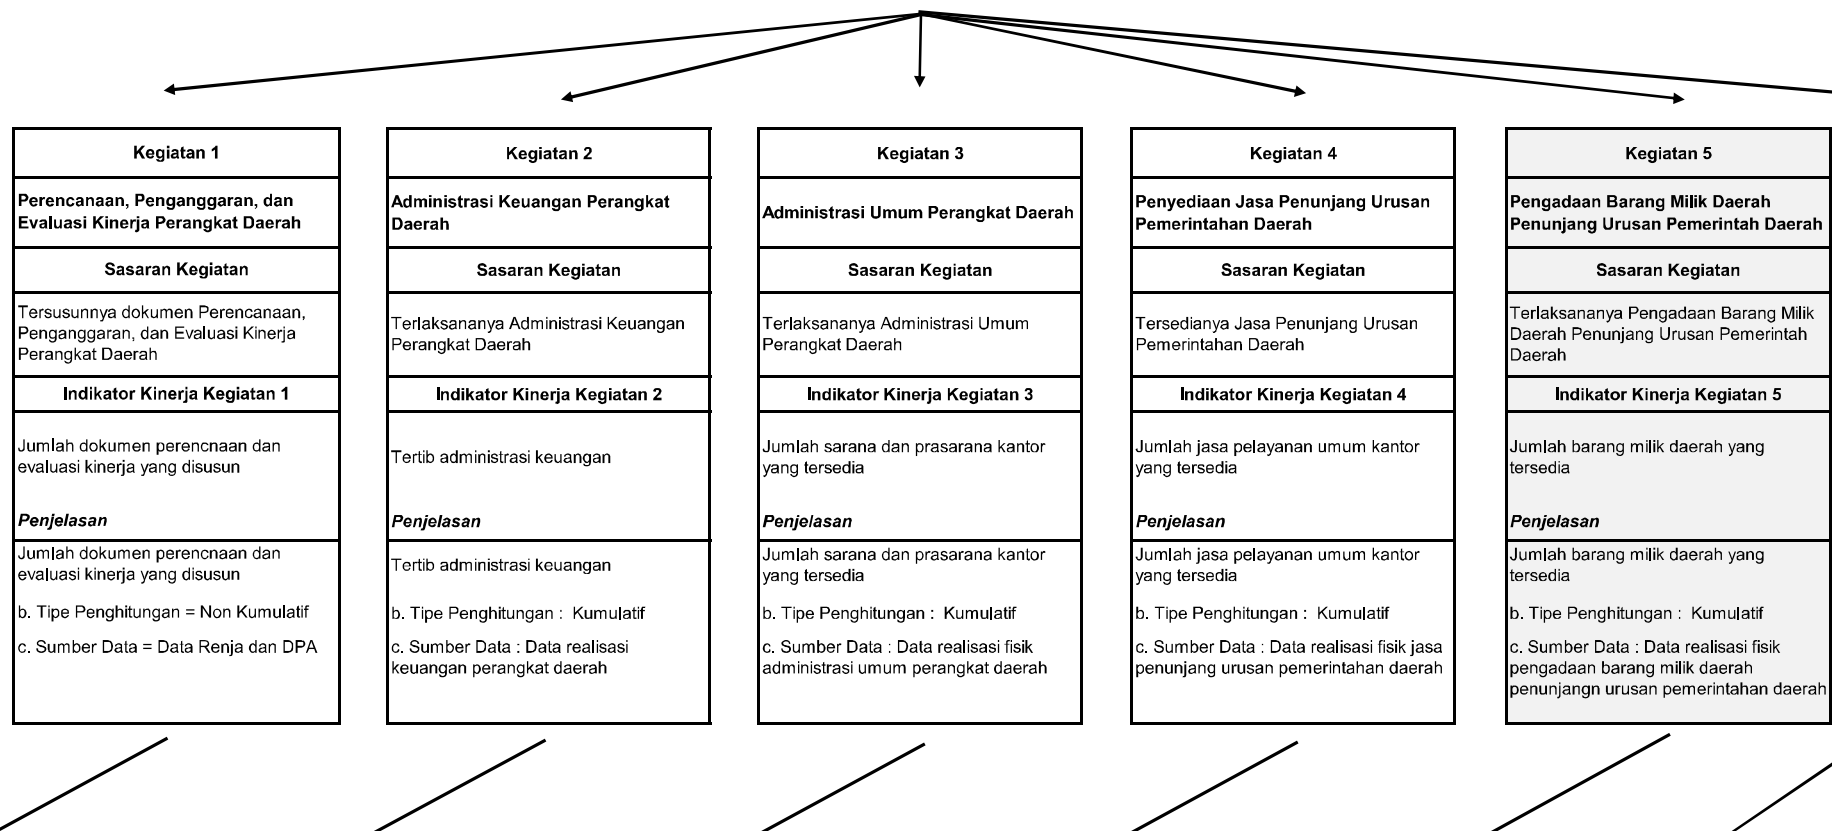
Kegiatan 1

Perencanaan, Penganggaran, dan Evaluasi Kinerja Perangkat Daerah

Sasaran Kegiatan

Tersusunnya dokumen Perencanaan, Penganggaran, dan Evaluasi Kinerja Perangkat Daerah

Indikator Kinerja Kegiatan 1

Jumlah dokumen perencnaan dan evaluasi kinerja yang disusun

*Penjelasan*

Jumlah dokumen perencnaan dan evaluasi kinerja yang disusun

b. Tipe Penghitungan = Non Kumulatif

c. Sumber Data = Data Renja dan DPA

Kegiatan 2

Administrasi Keuangan Perangkat Daerah

Sasaran Kegiatan

Terlaksananya Administrasi Keuangan Perangkat Daerah

Indikator Kinerja Kegiatan 2

Tertib administrasi keuangan

*Penjelasan*

Tertib administrasi keuangan

b. Tipe Penghitungan : Kumulatif

c. Sumber Data : Data realisasi keuangan perangkat daerah

Kegiatan 3

Administrasi Umum Perangkat Daerah

Sasaran Kegiatan

Terlaksananya Administrasi Umum Perangkat Daerah

Indikator Kinerja Kegiatan 3

Jumlah sarana dan prasarana kantor yang tersedia

*Penjelasan*

Jumlah sarana dan prasarana kantor yang tersedia

b. Tipe Penghitungan : Kumulatif

c. Sumber Data : Data realisasi fisik administrasi umum perangkat daerah

Kegiatan 4

Penyediaan Jasa Penunjang Urusan Pemerintahan Daerah

Sasaran Kegiatan

Tersedianya Jasa Penunjang Urusan Pemerintahan Daerah

Indikator Kinerja Kegiatan 4

Jumlah jasa pelayanan umum kantor yang tersedia

*Penjelasan*

Jumlah jasa pelayanan umum kantor yang tersedia

b. Tipe Penghitungan : Kumulatif

c. Sumber Data : Data realisasi fisik jasa penunjang urusan pemerintahan daerah

Kegiatan 5

Pengadaan Barang Milik Daerah Penunjang Urusan Pemerintah Daerah

Sasaran Kegiatan

Terlaksananya Pengadaan Barang Milik Daerah Penunjang Urusan Pemerintah Daerah

Indikator Kinerja Kegiatan 5

Jumlah barang milik daerah yang tersedia

*Penjelasan*

Jumlah barang milik daerah yang tersedia

b. Tipe Penghitungan : Kumulatif

c. Sumber Data : Data realisasi fisik pengadaan barang milik daerah penunjangn urusan pemerintahan daerah